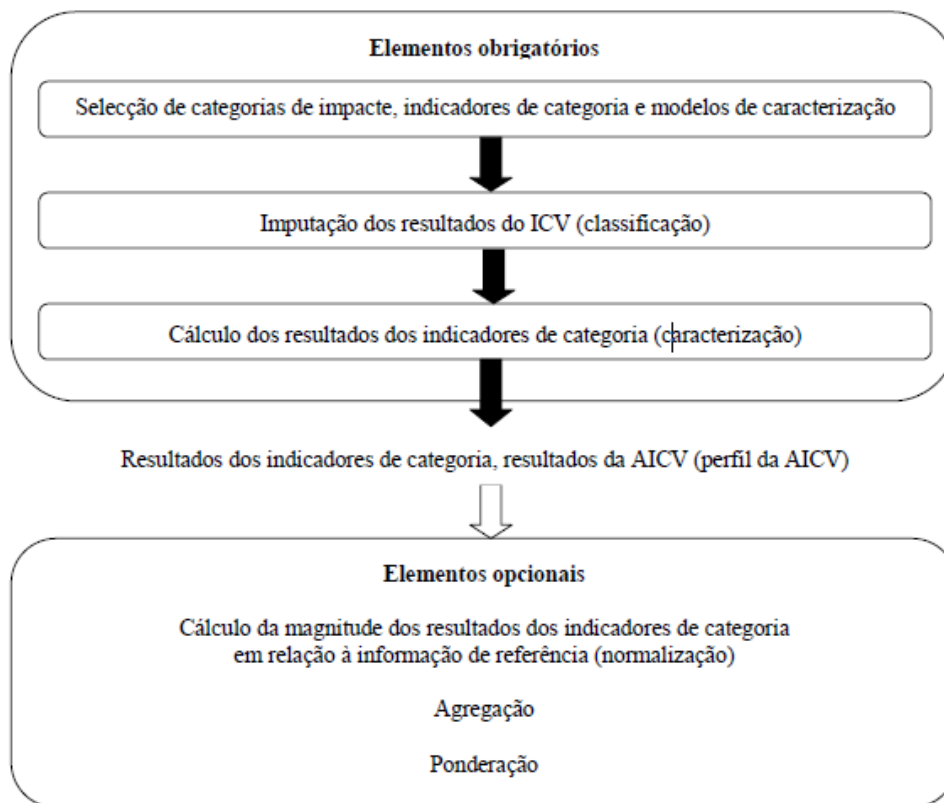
Elementos obrigatórios

Selecção de categorias de impacte, indicadores de categoria e modelos de caracterização

Imputação dos resultados do ICV (classificação)

Cálculo dos resultados dos indicadores de categoria (caracterização)

Resultados dos indicadores de categoria, resultados da AICV (perfil da AICV)

Elementos opcionais

Cálculo da magnitude dos resultados dos indicadores de categoria em relação à informação de referência (normalização)

Agregação

Ponderação